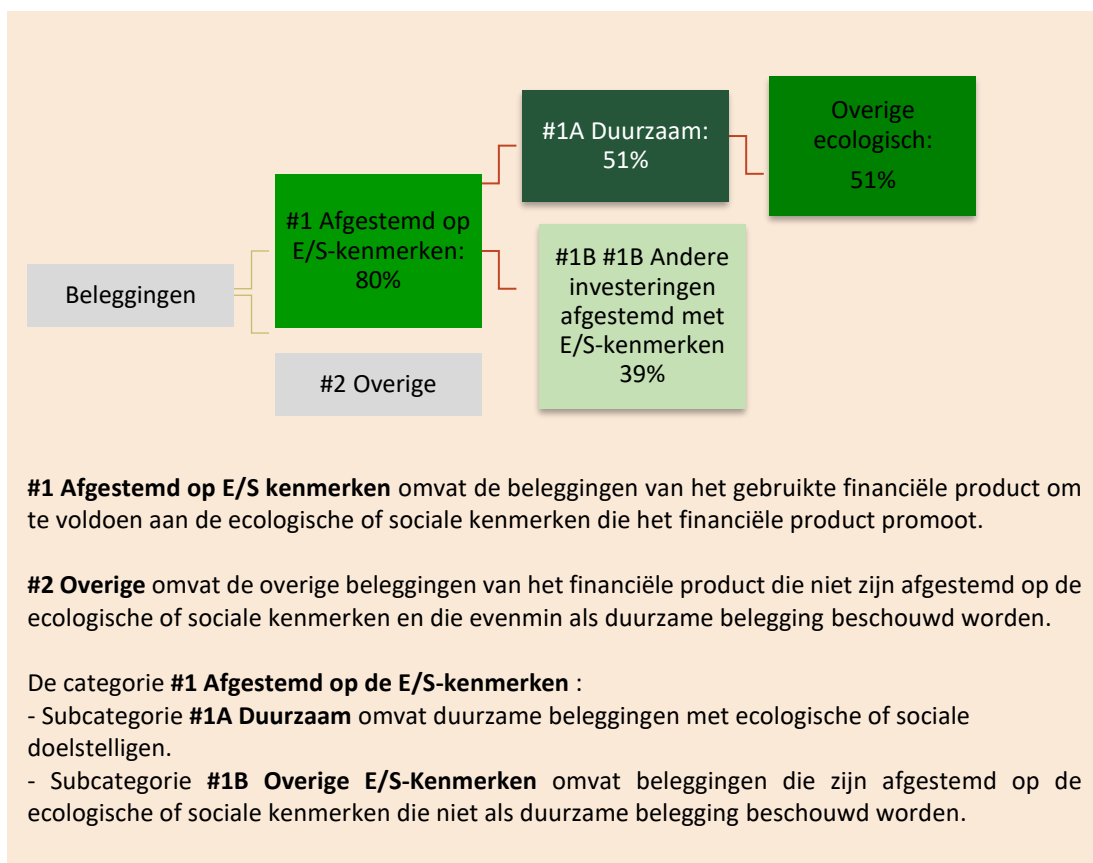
Beleggingen

#1 Afgestemd op E/S-kenmerken: 80%

#2 Overige

#1A Duurzaam: 51%

#1B #1B Andere investeringen afgestemd met E/S-kenmerken 39%

Overige ecologisch: 51%

**#1 Afgestemd op E/S kenmerken** omvat de beleggingen van het gebruikte financiële product om te voldoen aan de ecologische of sociale kenmerken die het financiële product promoot.

**#2 Overige** omvat de overige beleggingen van het financiële product die niet zijn afgestemd op de ecologische of sociale kenmerken en die evenmin als duurzame belegging beschouwd worden.

De categorie **#1 Afgestemd op de E/S-kenmerken** :
- Subcategorie **#1A Duurzaam** omvat duurzame beleggingen met ecologische of sociale doelstelligen.
- Subcategorie **#1B Overige E/S-Kenmerken** omvat beleggingen die zijn afgestemd op de ecologische of sociale kenmerken die niet als duurzame belegging beschouwd worden.